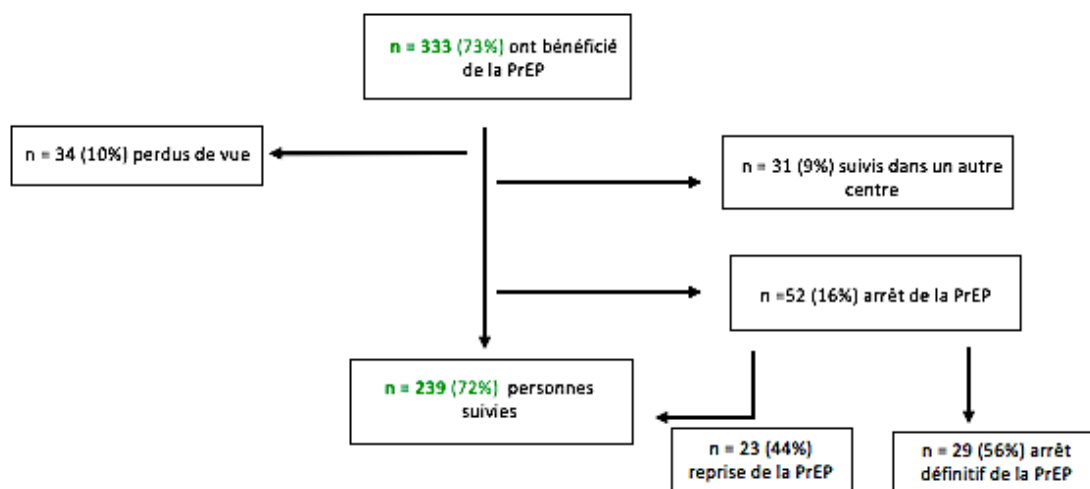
n = 333 (73%) ont bénéficié de la PrEP

n = 34 (10%) perdus de vue

n = 31 (9%) suivis dans un autre centre

n =52 (16%) arrêt de la PrEP

n = 239 (72%) personnes suivies

n = 23 (44%) reprise de la PrEP

n = 29 (56%) arrêt définitif de la PrEP